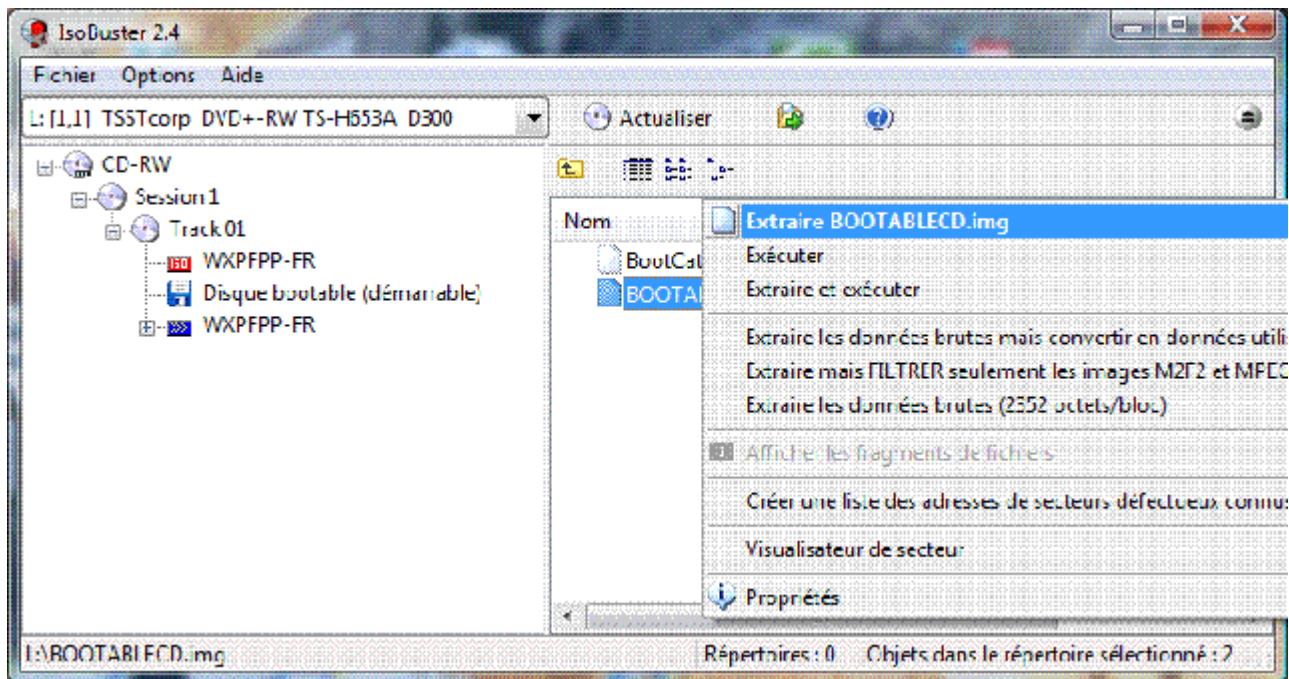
IsoBuster 2.4

Fichier Options Aide

L: [1,1] TSSTcorp DVD+-RW TS-H653A D300

Actualiser

CD-RW
Session 1
Track 01
ISO WXPFPP-FR
Disque bootable (démarrable)
WXPFPP-FR

Nom
BootCat
BOOTAB

Extraire BOOTABLECD.img
Exécuter
Extraire et exécuter
Extraire les données brutes mais convertir en données utili
Extraire mais FILTRER seulement les images M2F2 et MPEG
Extraire les données brutes (2352 octets/bloc)
Afficher les fragments de fichiers
Créer une liste des adresses de secteurs défectueux connus
Visualisateur de secteur
Propriétés

L:\BOOTABLECD.img
Répertoires : 0
Objets dans le répertoire sélectionné : 2